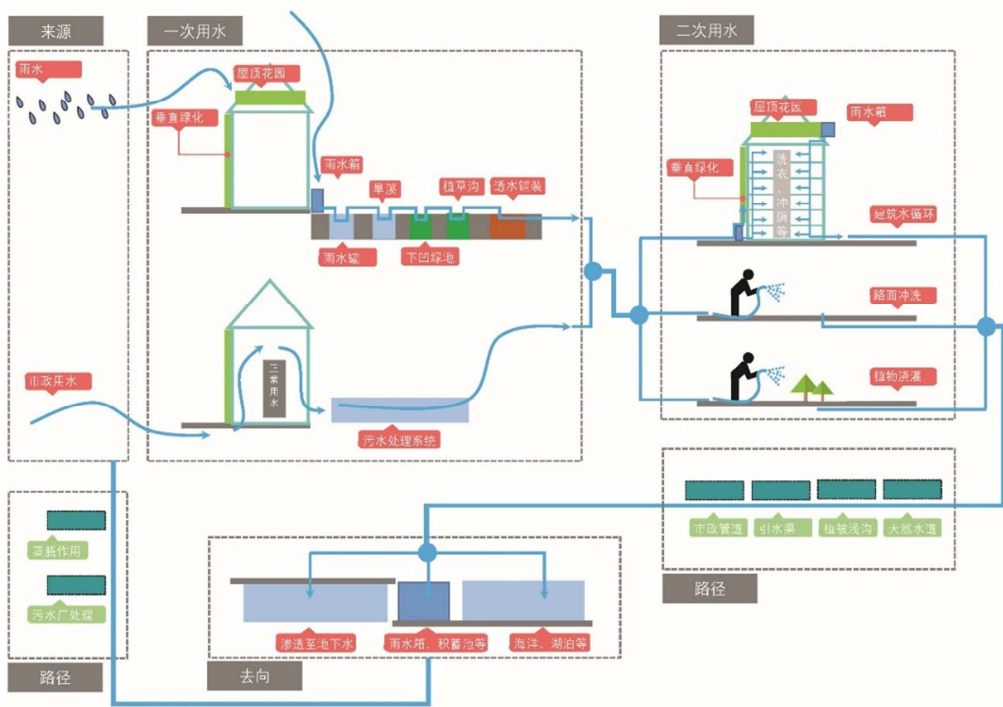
来源

雨水

市政用水

一次用水

屋顶花园

垂直绿化

雨水箱

旱溪

植草沟

透水铺装

雨水罐

下凹绿地

生素用水

污水处理系统

二次用水

屋顶花园

雨水箱

垂直绿化

洗衣、冲厕等

建筑水循环

路面冲洗

植物浇灌

市政管道

引水渠

植被浅沟

天然水道

路径

蒸腾作用

污水厂处理

路径

渗透至地下水

雨水箱、积蓄池等

海洋、湖泊等

去向